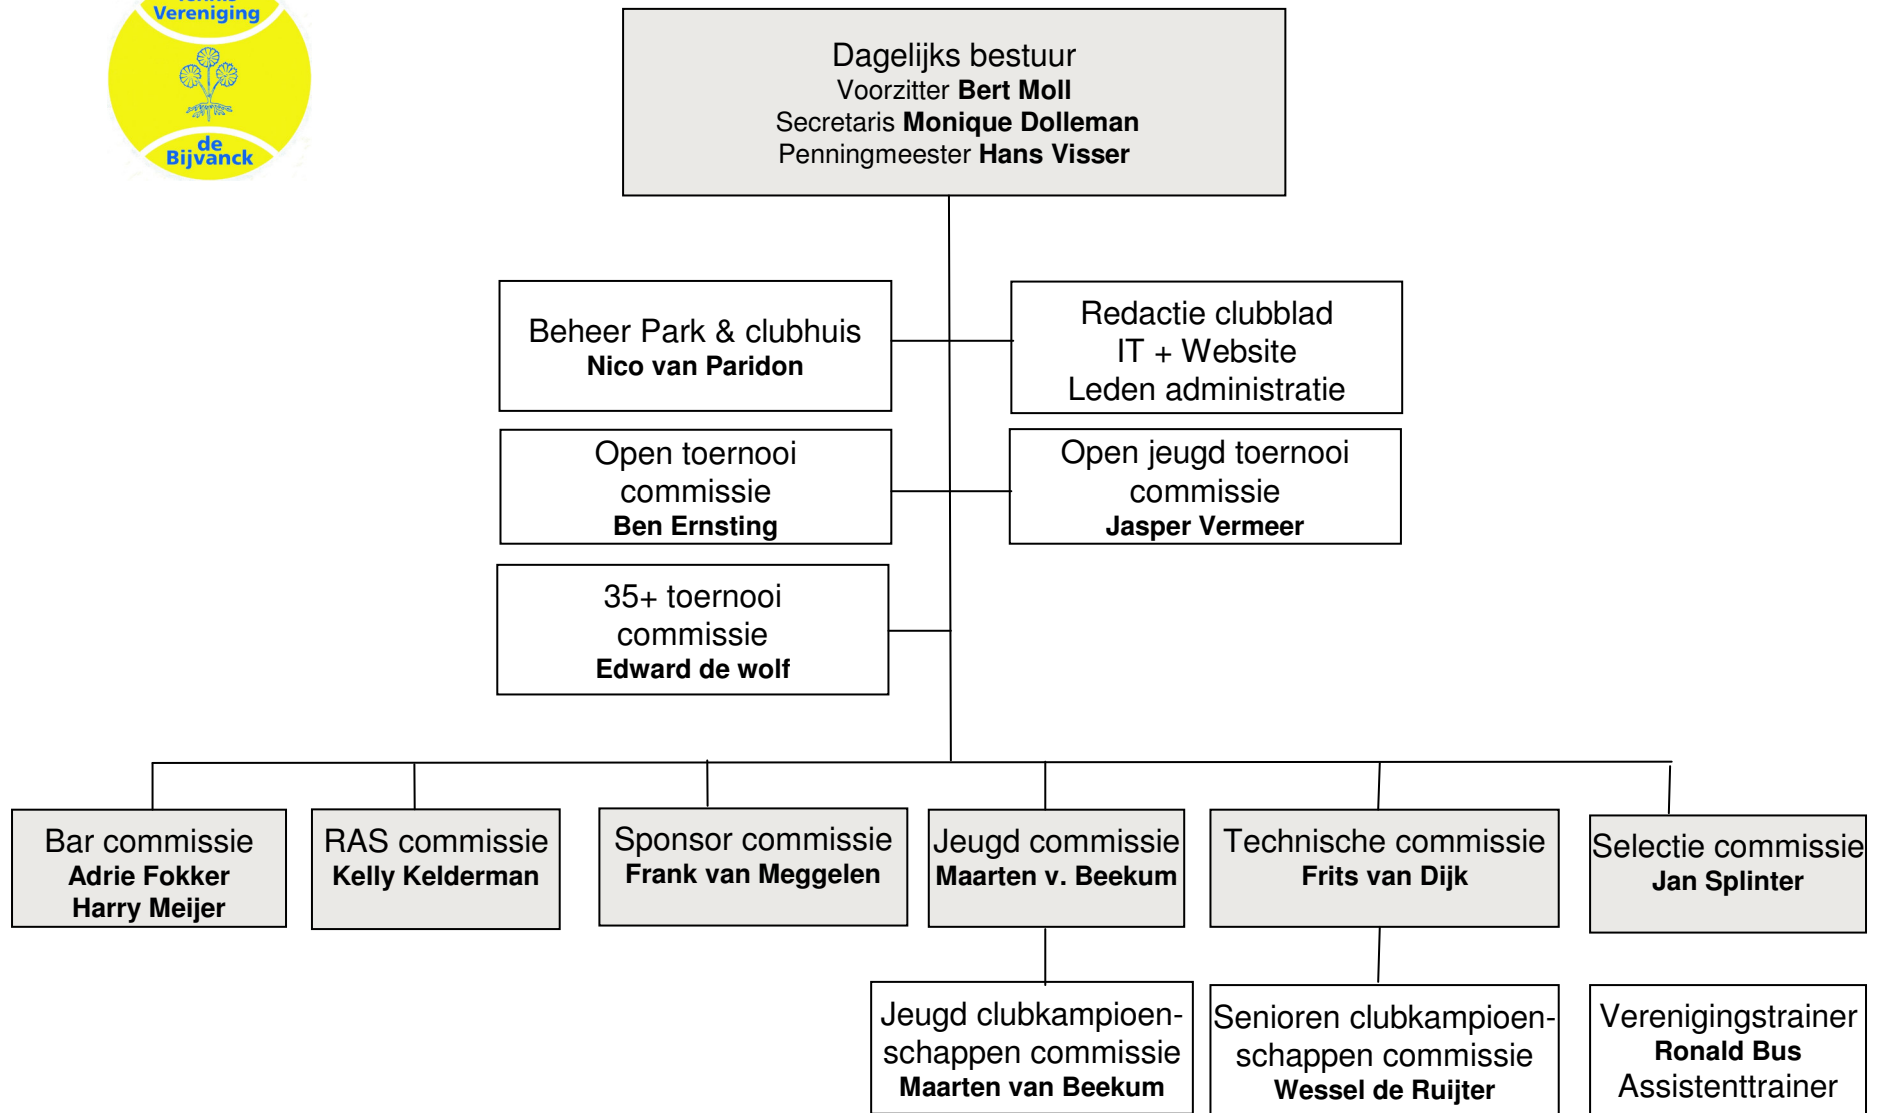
Vereniging
de
Bijvanck

Dagelijks bestuur
Voorzitter **Bert Moll**
Secretaris **Monique Dolleman**
Penningmeester **Hans Visser**

Beheer Park & clubhuis
**Nico van Paridon**

Redactie clubblad
IT + Website
Leden administratie

Open toernooi commissie
**Ben Ernsting**

Open jeugd toernooi commissie
**Jasper Vermeer**

35+ toernooi commissie
**Edward de wolf**

Bar commissie
**Adrie Fokker**
**Harry Meijer**

RAS commissie
**Kelly Kelderman**

Sponsor commissie
**Frank van Meggelen**

Jeugd commissie
**Maarten v. Beekum**

Technische commissie
**Frits van Dijk**

Selectie commissie
**Jan Splinter**

Jeugd clubkampioenschappen commissie
**Maarten van Beekum**

Senioren clubkampioenschappen commissie
**Wessel de Ruijter**

Verenigingstrainer
**Ronald Bus**
Assistenttrainer